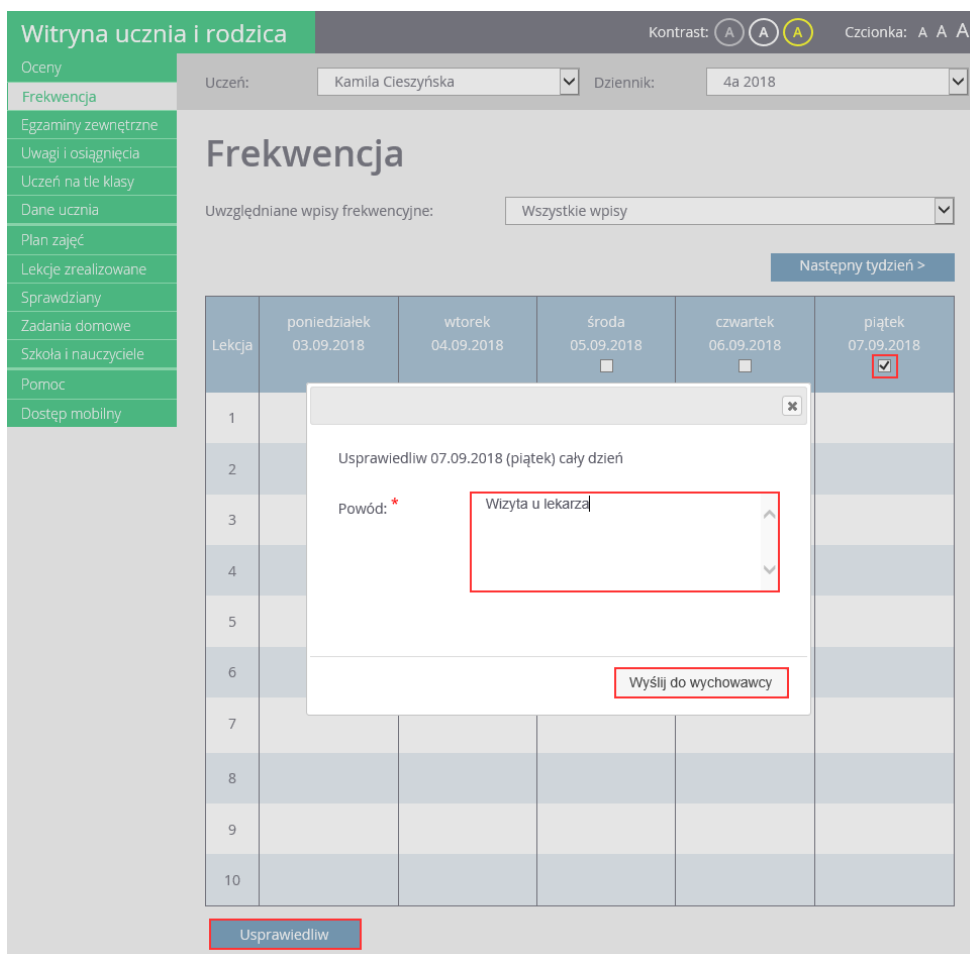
Witryna ucznia i rodzica

Kontrast: A A A Czcionka: A A A

Oceny
Frekwencja
Egzaminy zewnętrzne
Uwagi i osiągnięcia
Uczeń na tle klasy
Dane ucznia
Plan zajęć
Lekcje zrealizowane
Sprawdziany
Zadania domowe
Szkoła i nauczyciele
Pomoc
Dostęp mobilny

Uczeń: Kamila Cieszyńska Dziennik: 4a 2018

Frekwencja

Uwzględniane wpisy frekwencyjne: Wszystkie wpisy

Następny tydzień >

| Lekcja | poniedziałek 03.09.2018 | wtorek 04.09.2018 | środa 05.09.2018 | czwartek 06.09.2018 | piątek 07.09.2018 |
|---|---|---|---|---|---|
| 1 | | | | | |
| 2 | | | | | |
| 3 | | | | | |
| 4 | | | | | |
| 5 | | | | | |
| 6 | | | | | |
| 7 | | | | | |
| 8 | | | | | |
| 9 | | | | | |
| 10 | | | | | |

Usprawiedliw 07.09.2018 (piątek) cały dzień

Powód: *

Wizyta u lekarza

Wyślij do wychowawcy

Usprawiedliw